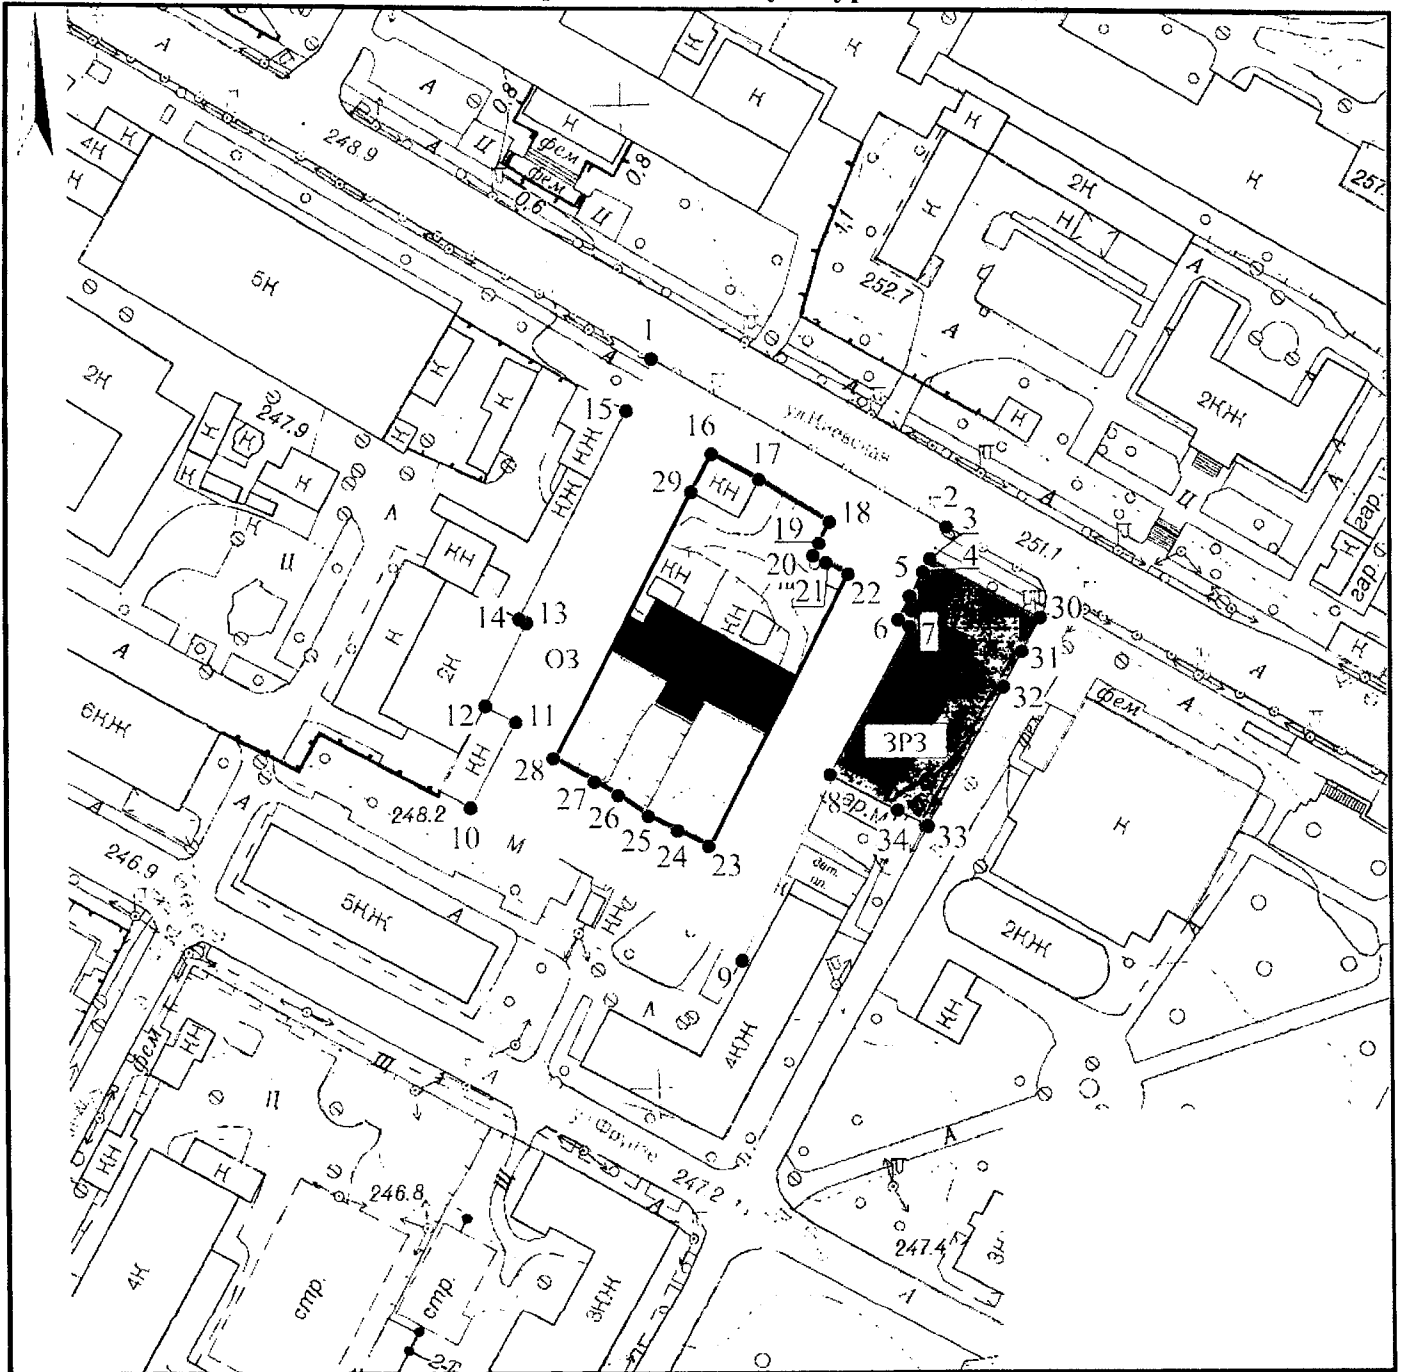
А
Н
Н
Н
4Н
Н
А
0.8
Н
фем
фем
0.8
0.6
Ц
Ц
248.9
А
Н
2Н
Н
257
Н
5Н
1.1
252.7
Н
А
А
2Н
1
А
А
А
247.9
Н
15
Н
Н
Н
НЖ
16
ул.Невская
Н
2НЖ
Н
Н
17
29
КН
НЖ
П
Ц
А
гар.
2
А
18
3
19
251.1
А
КН
4
20
21
5
22
Ц
Н
гар.
А
ЖН
14
13
30
КН
6
7
ОЗ
31
Н
2Н
А
6НЖ
12
11
32
фем
А
КН
3РЗ
А
28
27
8
гар.м
Н
248.2
26
25
24
34
33
10
М
23
246.9
5НЖ
2НЖ
А
9
Н
КН
НН
Н
А
фем
А
4НЖ
Ц
Ш
Ш
А
ул.Фрунзе
247.2
Н
246.8
247.4
4Н
стр.
стр.
3НЖ
А
2-Т